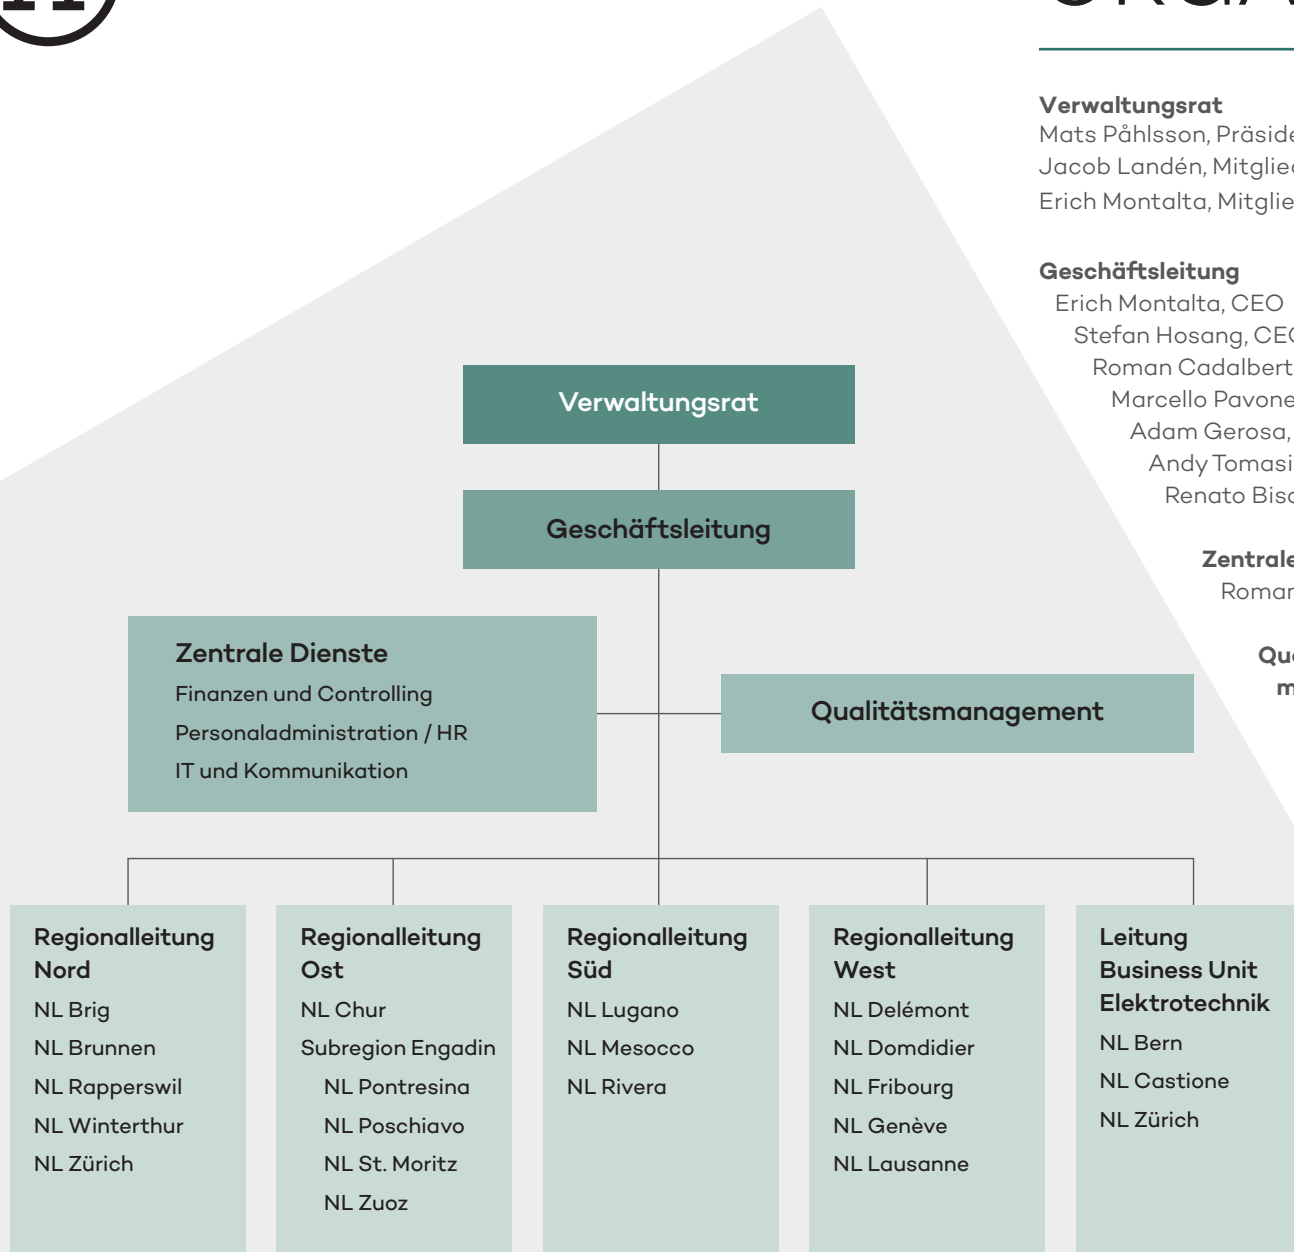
Verwaltungsrat
Mats Påhlsson, Präside
Jacob Landén, Mitglie
Erich Montalta, Mitglie

Geschäftsleitung
Erich Montalta, CEO
Stefan Hosang, CE
Roman Cadalbert
Marcello Pavone
Adam Gerosa,
Andy Tomasi
Renato Bis

Zentrale
Roman

Qu
m

Verwaltungsrat

Geschäftsleitung

Zentrale Dienste
Finanzen und Controlling
Personaladministration / HR
IT und Kommunikation

Qualitätsmanagement

Regionalleitung Nord
NL Brig
NL Brunnen
NL Rapperswil
NL Winterthur
NL Zürich

Regionalleitung Ost
NL Chur
Subregion Engadin
NL Pontresina
NL Poschiavo
NL St. Moritz
NL Zuoz

Regionalleitung Süd
NL Lugano
NL Mesocco
NL Rivera

Regionalleitung West
NL Delémont
NL Domdidier
NL Fribourg
NL Genève
NL Lausanne

Leitung Business Unit Elektrotechnik
NL Bern
NL Castione
NL Zürich